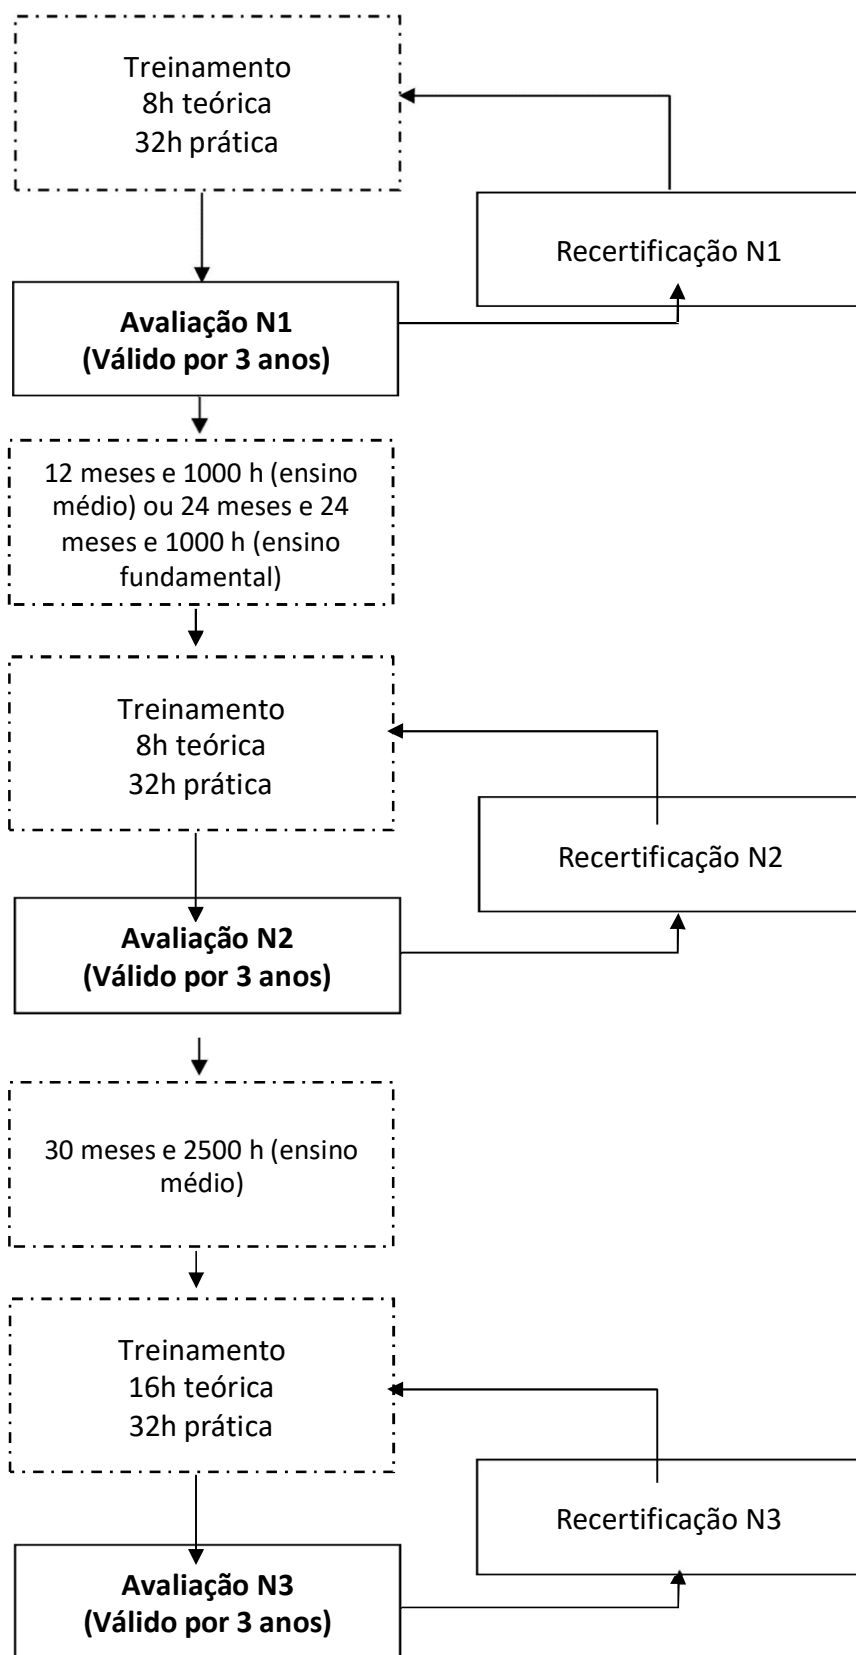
Treinamento
8h teórica
32h prática

Recertificação N1

Avaliação N1
(Válido por 3 anos)

12 meses e 1000 h (ensino médio) ou 24 meses e 24 meses e 1000 h (ensino fundamental)

Treinamento
8h teórica
32h prática

Recertificação N2

Avaliação N2
(Válido por 3 anos)

30 meses e 2500 h (ensino médio)

Treinamento
16h teórica
32h prática

Recertificação N3

Avaliação N3
(Válido por 3 anos)